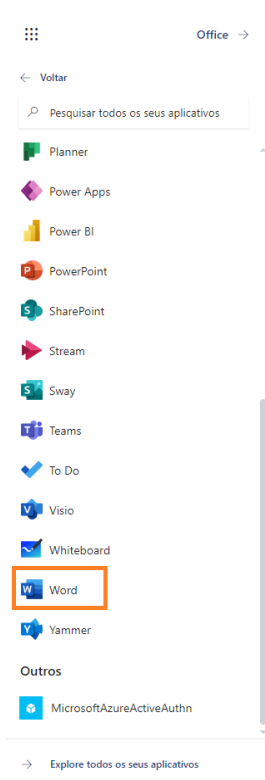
Office →

← Voltar

Pesquisar todos os seus aplicativos

Planner

Power Apps

Power BI

PowerPoint

SharePoint

Stream

Sway

Teams

To Do

Visio

Whiteboard

Word

Yammer

Outros

MicrosoftAzureActiveAuthn

→ Explore todos os seus aplicativos